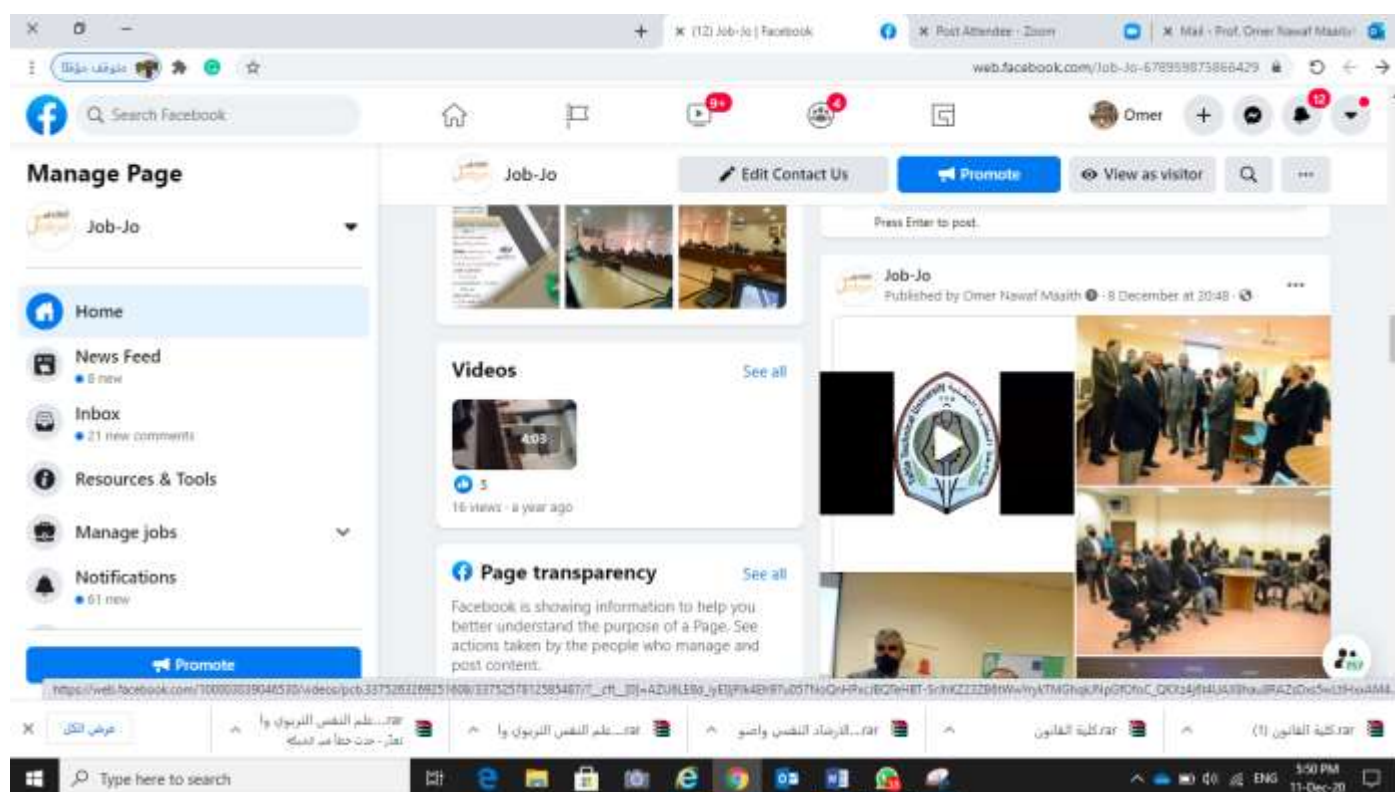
× (12) Job-Jo | Facebook
× Post Attendee - Zoom
× Mail - Prof. Omer Nawaf Maaitah
متوقف مؤقتًا
web.facebook.com/Job-Jo-678959875866429

Search Facebook
9+
4
Omer
12

Manage Page
Job-Jo
Home
News Feed
• 8 new
Inbox
• 21 new comments
Resources & Tools
Manage jobs
Notifications
• 61 new
Promote

Job-Jo
Edit Contact Us
Promote
View as visitor

Videos
See all
4:03
3
16 views · a year ago

Page transparency
See all
Facebook is showing information to help you better understand the purpose of a Page. See actions taken by the people who manage and post content.

Press Enter to post.

Job-Jo
Published by Omer Nawaf Maaith · 8 December at 20:48 ·

https://web.facebook.com/100003039046530/videos/pcb.3375253269251608/3375257812585487/?__cft__[0]=AZU8LEBd_yEIJPIk4EHR7u05TNoQnHPxcJBQ5eHBT-SrihKZ23Z89tWwYryktTMGhqkJNpGfOfoC_QOl2d4jfI4UA8hauBRAZdDxd5wLt9HaAM4

عرض الكل
rar.علم النفس التربوي وا...
تعذّر - حدث خطأ في الشبكة
rar.علم النفس التربوي وا...
rar.الارشاد النفسي واصو...
rar.كلية القانون
rar.كلية القانون (1)

Type here to search
ENG
5:50 PM
11-Dec-20